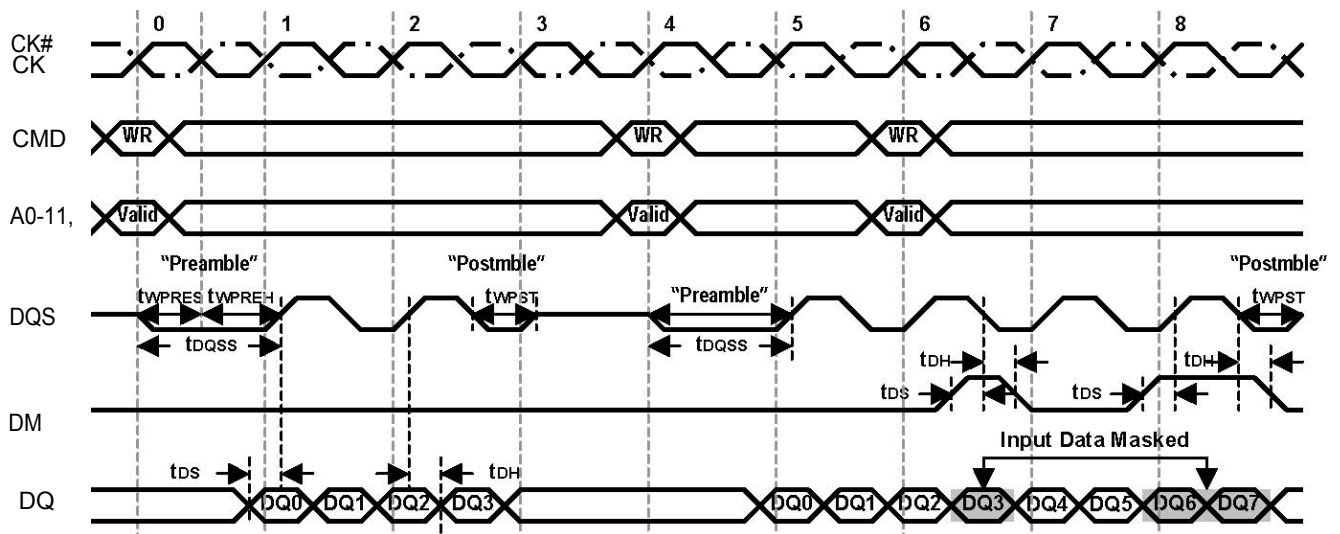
0 1 2 3 4 5 6 7 8

CK#
CK

CMD WR WR WR

A0-11, Valid Valid Valid

"Preamble" "Postmble" "Preamble" "Postmble"

DQS $t_{WPRES}$ $t_{WPREH}$ $t_{WPST}$ $t_{WPST}$

$t_{DQSS}$ $t_{DQSS}$

$t_{DH}$ $t_{DH}$

$t_{DS}$ $t_{DS}$

DM

Input Data Masked

$t_{DS}$ $t_{DH}$

DQ DQ0 DQ1 DQ2 DQ3 DQ0 DQ1 DQ2 DQ3 DQ4 DQ5 DQ6 DQ7